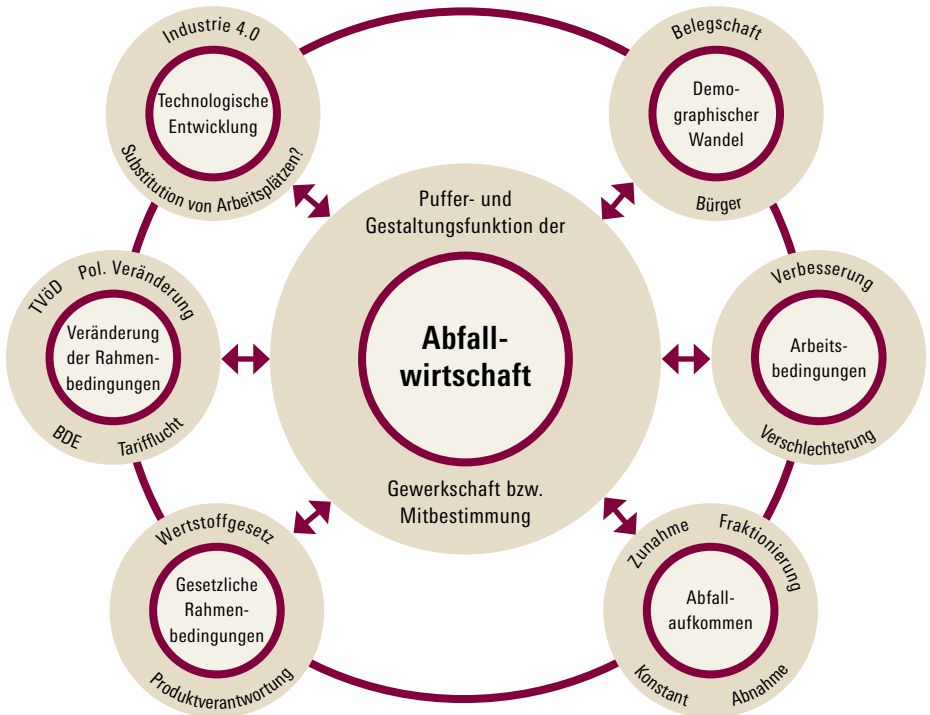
Industrie 4.0

Technologische Entwicklung

Substitution von Arbeitsplätzen?

Belegschaft

Demographischer Wandel

Bürger

TVöD

Pol. Veränderung

Veränderung der Rahmenbedingungen

BDE

Tarifflucht

Puffer- und Gestaltungsfunktion der

Abfallwirtschaft

Gewerkschaft bzw. Mitbestimmung

Verbesserung

Arbeitsbedingungen

Verschlechterung

Wertstoffgesetz

Gesetzliche Rahmenbedingungen

Produktverantwortung

Zunahme

Fraktionierung

Abfallaufkommen

Konstant

Abnahme